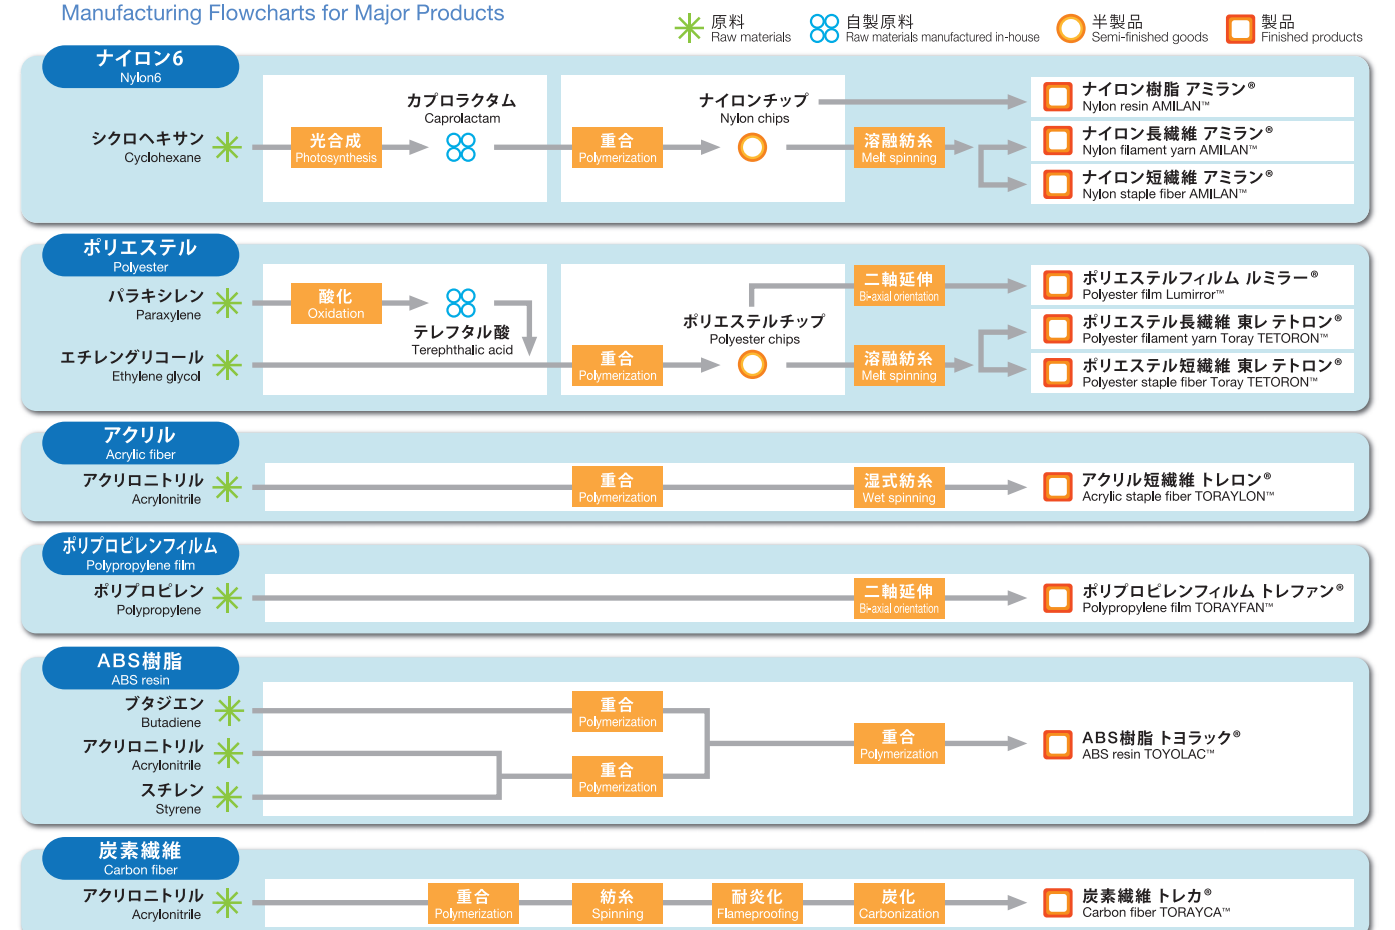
Manufacturing Flowcharts for Major Products

原料 Raw materials
自製原料 Raw materials manufactured in-house
半製品 Semi-finished goods
製品 Finished products

ナイロン6
Nylon6

シクロヘキサン
Cyclohexane
光合成
Photosynthesis
カプロラクタム
Caprolactam
重合
Polymerization
ナイロンチップ
Nylon chips
溶融紡糸
Melt spinning
ナイロン樹脂 アミラン®
Nylon resin AMILAN™
ナイロン長繊維 アミラン®
Nylon filament yarn AMILAN™
ナイロン短繊維 アミラン®
Nylon staple fiber AMILAN™

ポリエステル
Polyester

パラキシレン
Paraxylene
酸化
Oxidation
テレフタル酸
Terephthalic acid
エチレングリコール
Ethylene glycol
重合
Polymerization
ポリエステルチップ
Polyester chips
二軸延伸
Bi-axial orientation
溶融紡糸
Melt spinning
ポリエステルフィルム ルミラー®
Polyester film Lumirror™
ポリエステル長繊維 東レ テトロン®
Polyester filament yarn Toray TETORON™
ポリエステル短繊維 東レ テトロン®
Polyester staple fiber Toray TETORON™

アクリル
Acrylic fiber

アクリロニトリル
Acrylonitrile
重合
Polymerization
湿式紡糸
Wet spinning
アクリル短繊維 トレロン®
Acrylic staple fiber TORAYLON™

ポリプロピレンフィルム
Polypropylene film

ポリプロピレン
Polypropylene
二軸延伸
Bi-axial orientation
ポリプロピレンフィルム トレファン®
Polypropylene film TORAYFAN™

ABS樹脂
ABS resin

ブタジエン
Butadiene
アクリロニトリル
Acrylonitrile
スチレン
Styrene
重合
Polymerization
重合
Polymerization
重合
Polymerization
ABS樹脂 トヨラック®
ABS resin TOYOLAC™

炭素繊維
Carbon fiber

アクリロニトリル
Acrylonitrile
重合
Polymerization
紡糸
Spinning
耐炎化
Flameproofing
炭化
Carbonization
炭素繊維 トレカ®
Carbon fiber TORAYCA™